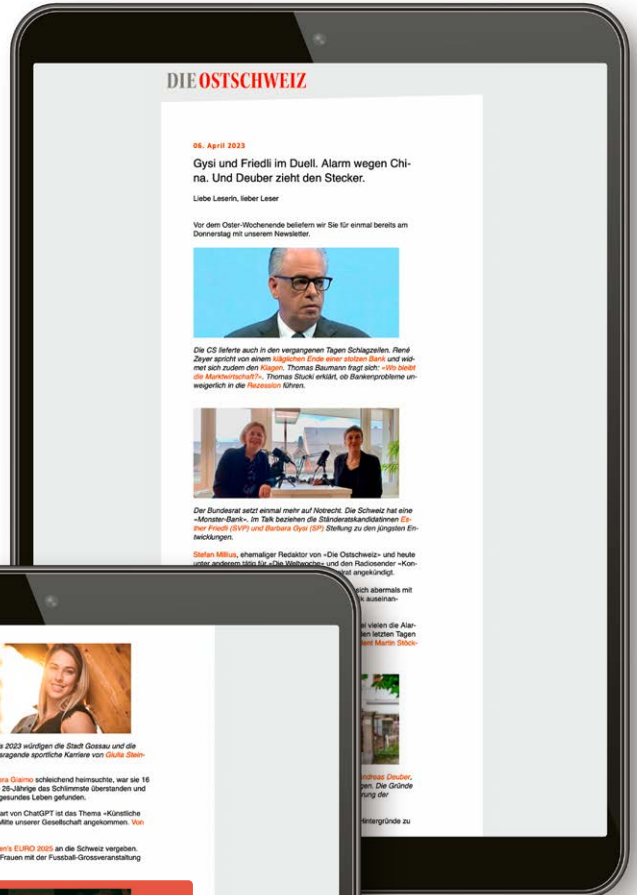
DIE OSTSCHWEIZ

06. April 2023

Gysi und Friedli im Duell. Alarm wegen China. Und Deuber zieht den Stecker.

Liebe Leserin, lieber Leser

Vor dem Oster-Wochenende beliefern wir Sie für einmal bereits am Donnerstag mit unserem Newsletter.

Die CS lieferte auch in den vergangenen Tagen Schlagzeilen. René Zeyer spricht von einem kläglichen Ende einer stolzen Bank und widmet sich zudem den Klagen. Thomas Baumann fragt sich: «Wo bleibt die Marktwirtschaft?». Thomas Stucki erklärt, ob Bankenprobleme unweigerlich in die Rezession führen.

Der Bundesrat setzt einmal mehr auf Notrecht. Die Schweiz hat eine «Monster-Bank». Im Talk beziehen die Ständeratskandidatinnen Esther Friedli (SVP) und Barbara Gysi (SP) Stellung zu den jüngsten Entwicklungen.

Stefan Millius, ehemaliger Redaktor von «Die Ostschweiz» und heute unter anderem tätig für «Die Weltwoche» und den Radiosender «Kon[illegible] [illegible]rat angekündigt.

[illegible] sich abermals mit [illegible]k auseinan-

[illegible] vielen die Alar-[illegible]en letzten Tagen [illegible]ent Martin Stöck-

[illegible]ndreas Deuber, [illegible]gen. Die Gründe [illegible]rung der

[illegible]intergründe zu

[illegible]s 2023 würdigen die Stadt Gossau und die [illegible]sragende sportliche Karriere von Giulia Stein-

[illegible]ara Giarno schleichend heimsuchte, war sie 16 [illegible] 26-Jährige das Schlimmste überstanden und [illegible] gesundes Leben gefunden.

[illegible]art von ChatGPT ist das Thema «Künstliche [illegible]Mitte unserer Gesellschaft angekommen. Von

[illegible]en's EURO 2025 an die Schweiz vergeben. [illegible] Frauen mit der Fussball-Grossveranstaltung